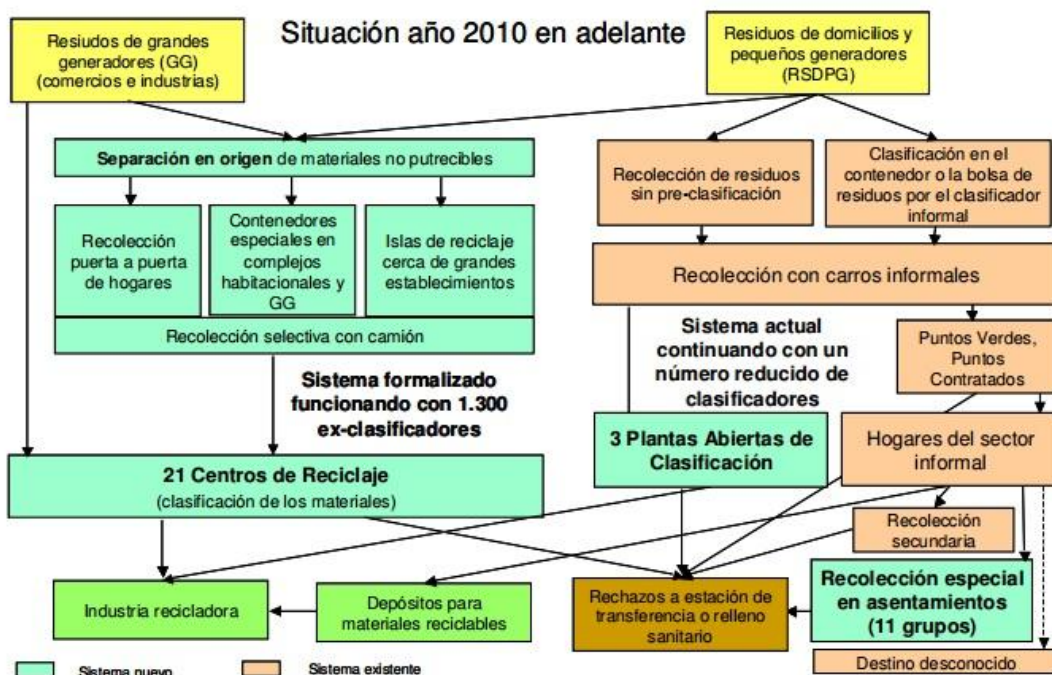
Situación año 2010 en adelante

Residuos de grandes generadores (GG) (comercios e industrias)

Residuos de domicilios y pequeños generadores (RSDPG)

**Separación en origen** de materiales no putrecibles

Recolección puerta a puerta de hogares

Contenedores especiales en complejos habitacionales y GG

Islas de reciclaje cerca de grandes establecimientos

Recolección selectiva con camión

Recolección de residuos sin pre-clasificación

Clasificación en el contenedor o la bolsa de residuos por el clasificador informal

Recolección con carros informales

Sistema actual continuando con un número reducido de clasificadores

Puntos Verdes, Puntos Contratados

Sistema formalizado funcionando con 1.300 ex-clasificadores

21 Centros de Reciclaje (clasificación de los materiales)

3 Plantas Abiertas de Clasificación

Hogares del sector informal

Recolección secundaria

Industria recicladora

Depósitos para materiales reciclables

Rechazos a estación de transferencia o relleno sanitario

Recolección especial en asentamientos (11 grupos)

Destino desconocido

Sistema nuevo

Sistema existente